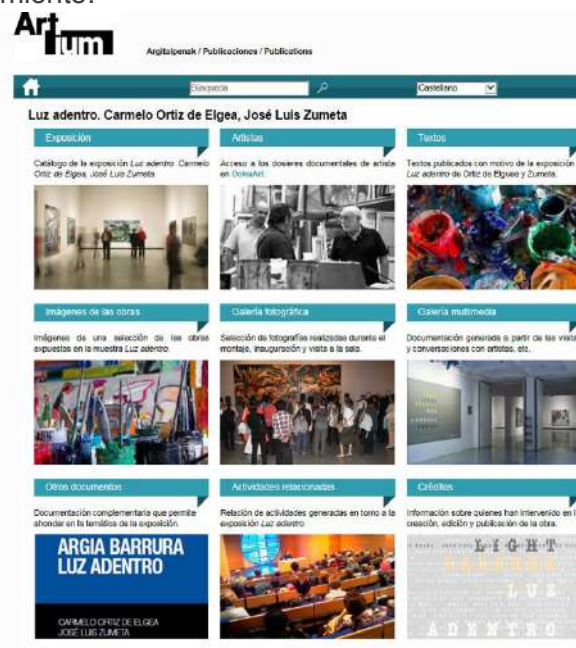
miento.

Artium

Argitalpenak / Publicaciones / Publications

Búsqueda

Castellano

Luz adentro. Carmelo Ortiz de Elgea, José Luis Zumeta

Exposición

Catálogo de la exposición *Luz adentro. Carmelo Ortiz de Elgea, José Luis Zumeta.*

Artistas

Acceso a los dosieres documentales de artista en DokuArt.

Textos

Textos publicados con motivo de la exposición *Luz adentro* de Ortiz de Elgea y Zumeta.

Imágenes de las obras

Imágenes de una selección de las obras expuestas en la muestra *Luz adentro.*

Galería fotográfica

Selección de fotografías realizadas durante el montaje, inauguración y visita a la sala.

Galería multimedia

Documentación generada a partir de las visitas y conversaciones con artistas, etc.

Otros documentos

Documentación complementaria que permite ahondar en la temática de la exposición.

ARGIA BARRURA
LUZ ADENTRO

CARMELO ORTIZ DE ELGEA
JOSÉ LUIS ZUMETA

Actividades relacionadas

Relación de actividades generadas en torno a la exposición *Luz adentro.*

Créditos

Información sobre quienes han intervenido en la creación, edición y publicación de la obra.

LIGHT
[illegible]
LUZ
ADENTRO